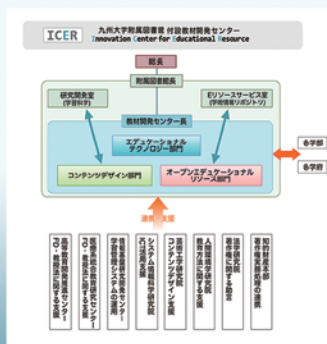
ICER 九州大学附属図書館 付設教材開発センター
Innovation Center for Educational Resource

総長

附属図書館長

研究開発室
(学習科学)

Eリソースサービス室
(学術情報リポジトリ)

教材開発センター長

エデュケーショナル
テクノロジー部門

コンテンツデザイン部門

オープンエデュケーショナル
リソース部門

各学部

各学府

連携・支援

高等教育開発推進センター
FD・教育方法に関する支援

情報統括本部
学習管理システムの運用

システム情報科学研究院
ICT活用支援

芸術工学研究院
コンテンツデザイン支援

人間環境学研究院
教育方法に関する支援

法学研究院
著作権に関する助言

知的財産本部
著作権処理の連携

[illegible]